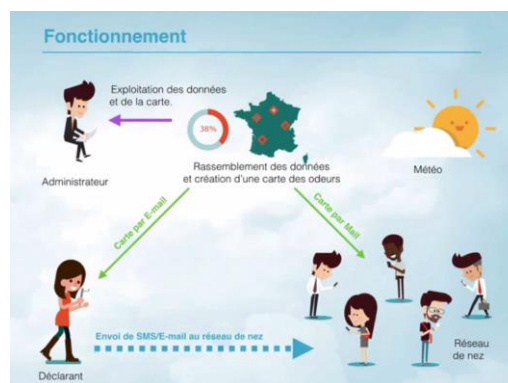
Fonctionnement

Exploitation des données et de la carte.

38%

Administrateur

Rassemblement des données et création d'une carte des odeurs

Météo

Carte par E-mail

Carte par Mail

Envoi de SMS/E-mail au réseau de nez

Déclarant

Réseau de nez